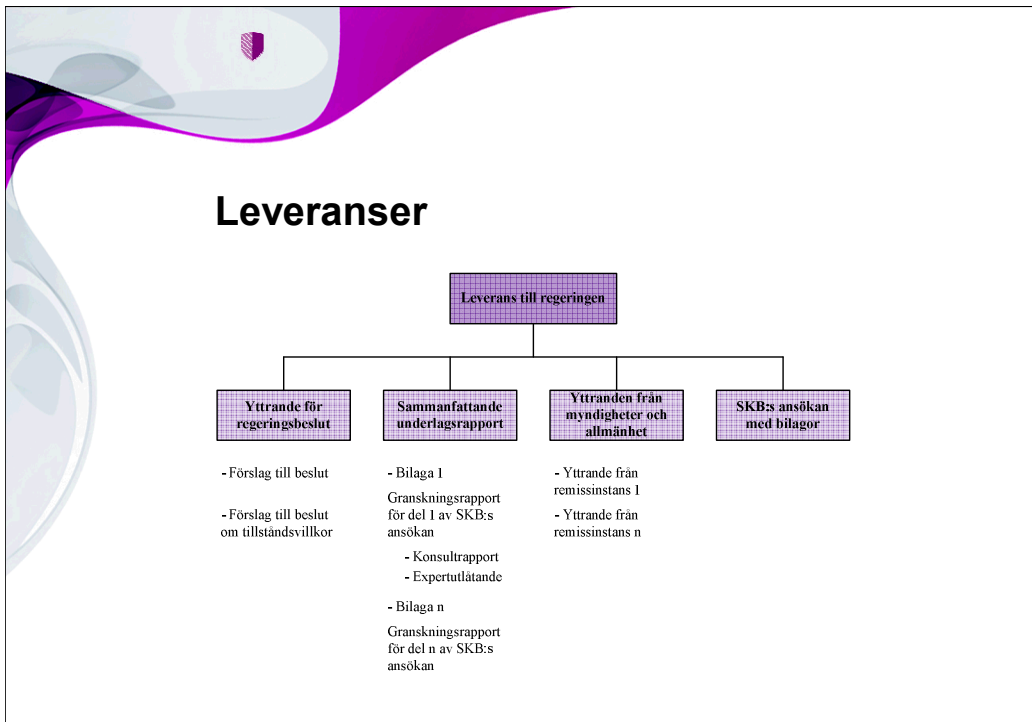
Leveranser

Leverans till regeringen

Yttrande för regeringsbeslut

Sammanfattande underlagsrapport

Yttranden från myndigheter och allmänhet

SKB:s ansökan med bilagor

- Förslag till beslut

- Förslag till beslut om tillståndsvillkor

- Bilaga 1

Granskningsrapport för del 1 av SKB:s ansökan

- Konsultrapport

- Expertutlåtande

- Bilaga n

Granskningsrapport för del n av SKB:s ansökan

- Yttrande från remissinstans 1

- Yttrande från remissinstans n